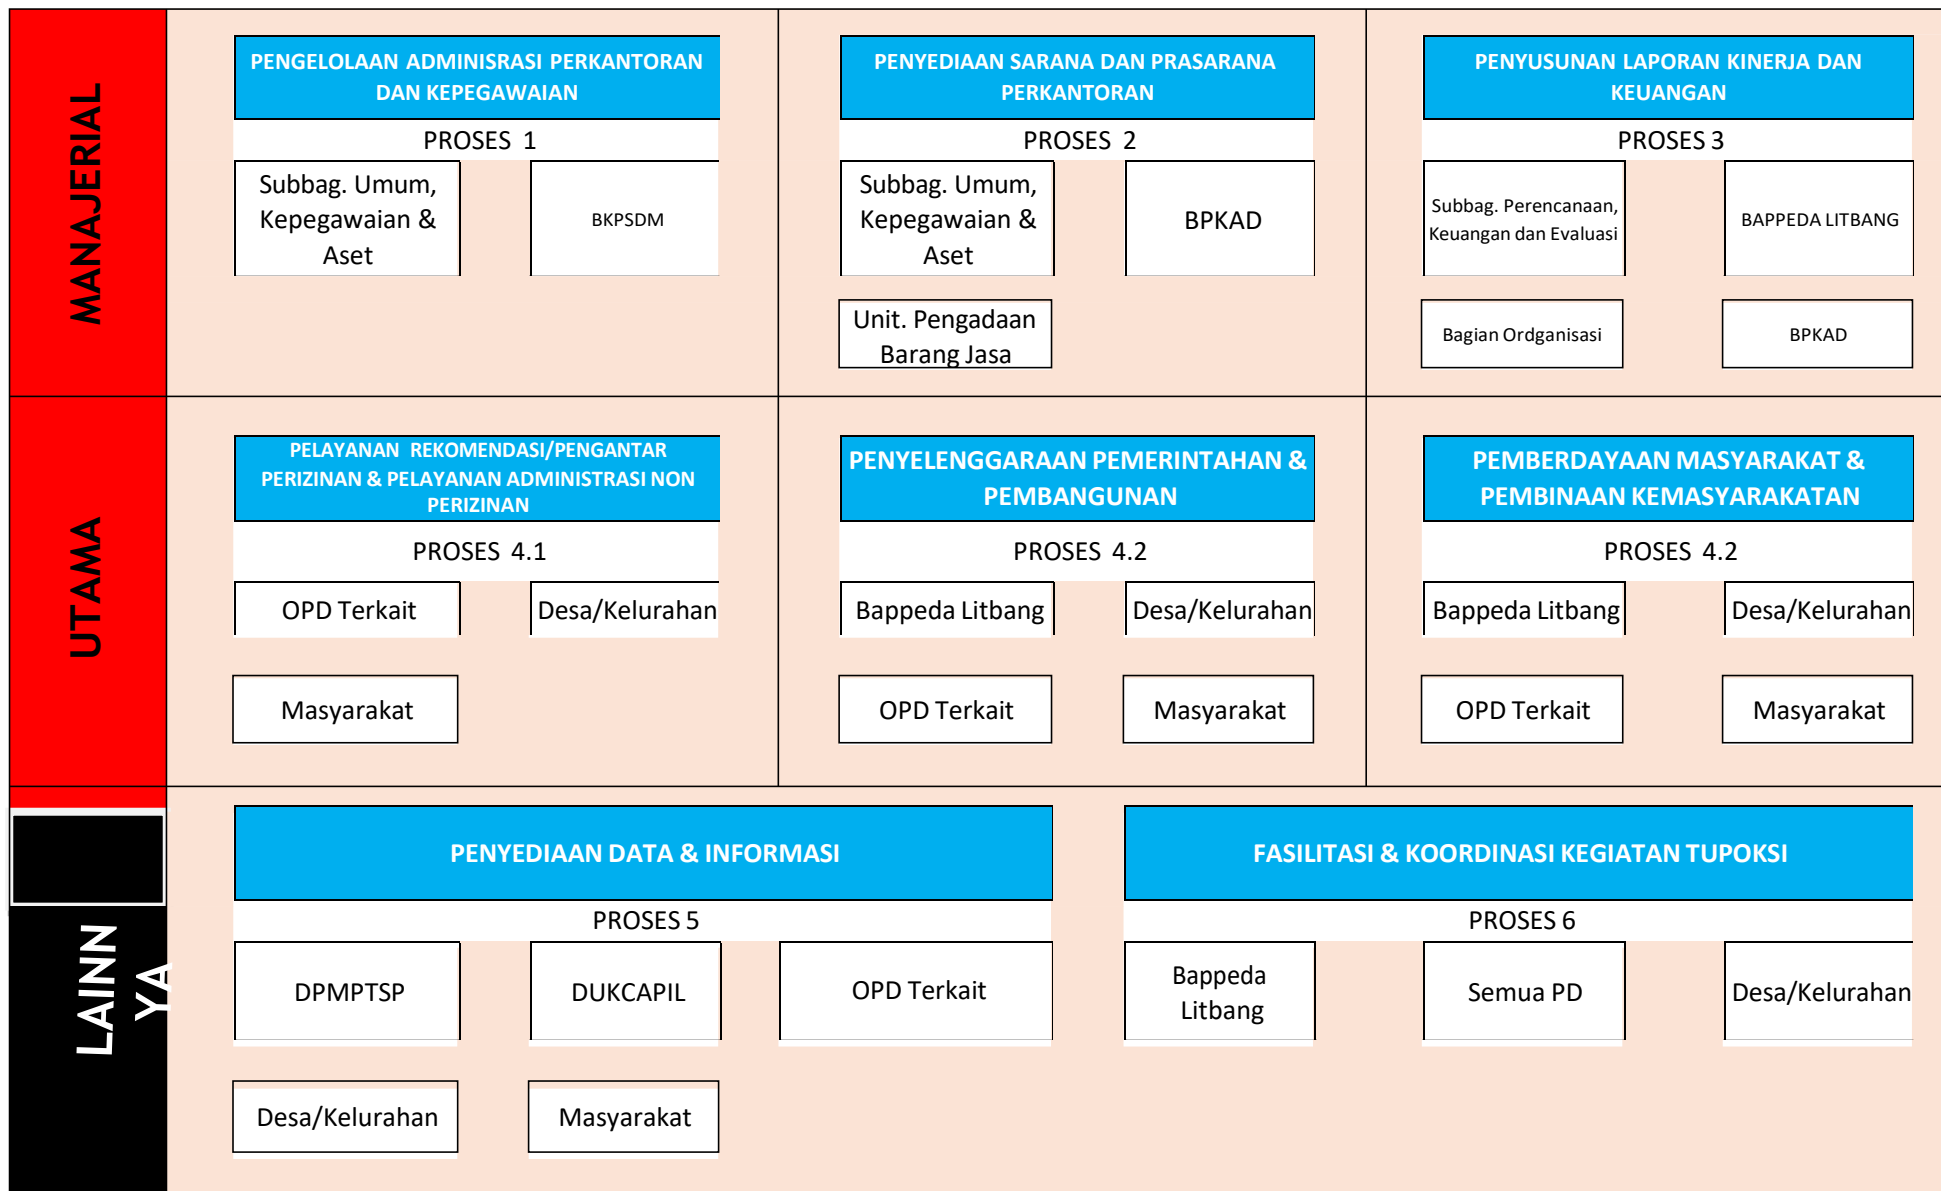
MANAJERIAL

PENGELOLAAN ADMINISRASI PERKANTORAN DAN KEPEGAWAIAN

PROSES 1

Subbag. Umum, Kepegawaian & Aset

BKPSDM

PENYEDIAAN SARANA DAN PRASARANA PERKANTORAN

PROSES 2

Subbag. Umum, Kepegawaian & Aset

BPKAD

Unit. Pengadaan Barang Jasa

PENYUSUNAN LAPORAN KINERJA DAN KEUANGAN

PROSES 3

Subbag. Perencanaan, Keuangan dan Evaluasi

BAPPEDA LITBANG

Bagian Ordganisasi

BPKAD

UTAMA

PELAYANAN REKOMENDASI/PENGANTAR PERIZINAN & PELAYANAN ADMINISTRASI NON PERIZINAN

PROSES 4.1

OPD Terkait

Desa/Kelurahan

Masyarakat

PENYELENGGARAAN PEMERINTAHAN & PEMBANGUNAN

PROSES 4.2

Bappeda Litbang

Desa/Kelurahan

OPD Terkait

Masyarakat

PEMBERDAYAAN MASYARAKAT & PEMBINAAN KEMASYARAKATAN

PROSES 4.2

Bappeda Litbang

Desa/Kelurahan

OPD Terkait

Masyarakat

LAINN YA

PENYEDIAAN DATA & INFORMASI

PROSES 5

DPMPTSP

DUKCAPIL

OPD Terkait

Desa/Kelurahan

Masyarakat

FASILITASI & KOORDINASI KEGIATAN TUPOKSI

PROSES 6

Bappeda Litbang

Semua PD

Desa/Kelurahan